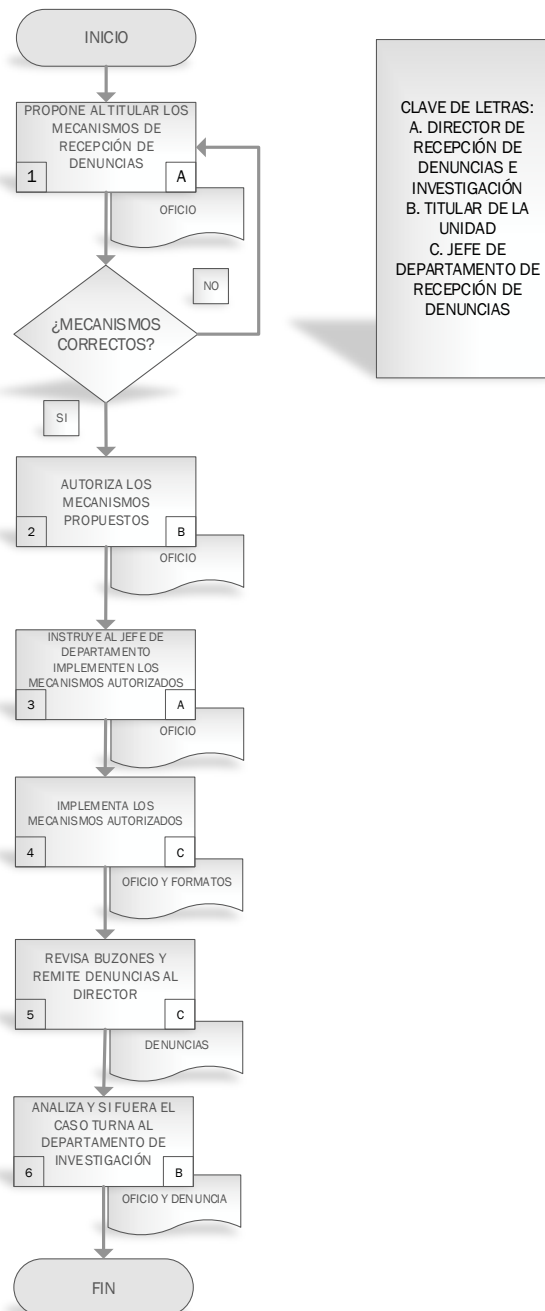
INICIO

PROPONE AL TITULAR LOS MECANISMOS DE RECEPCIÓN DE DENUNCIAS
1
A
OFICIO

CLAVE DE LETRAS:
A. DIRECTOR DE RECEPCIÓN DE DENUNCIAS E INVESTIGACIÓN
B. TITULAR DE LA UNIDAD
C. JEFE DE DEPARTAMENTO DE RECEPCIÓN DE DENUNCIAS

NO

¿MECANISMOS CORRECTOS?

SI

AUTORIZA LOS MECANISMOS PROPUESTOS
2
B
OFICIO

INSTRUYE AL JEFE DE DEPARTAMENTO IMPLEMENTEN LOS MECANISMOS AUTORIZADOS
3
A
OFICIO

IMPLEMENTA LOS MECANISMOS AUTORIZADOS
4
C
OFICIO Y FORMATOS

REVISA BUZONES Y REMITE DENUNCIAS AL DIRECTOR
5
C
DENUNCIAS

ANALIZA Y SI FUERA EL CASO TURNA AL DEPARTAMENTO DE INVESTIGACIÓN
6
B
OFICIO Y DENUNCIA

FIN